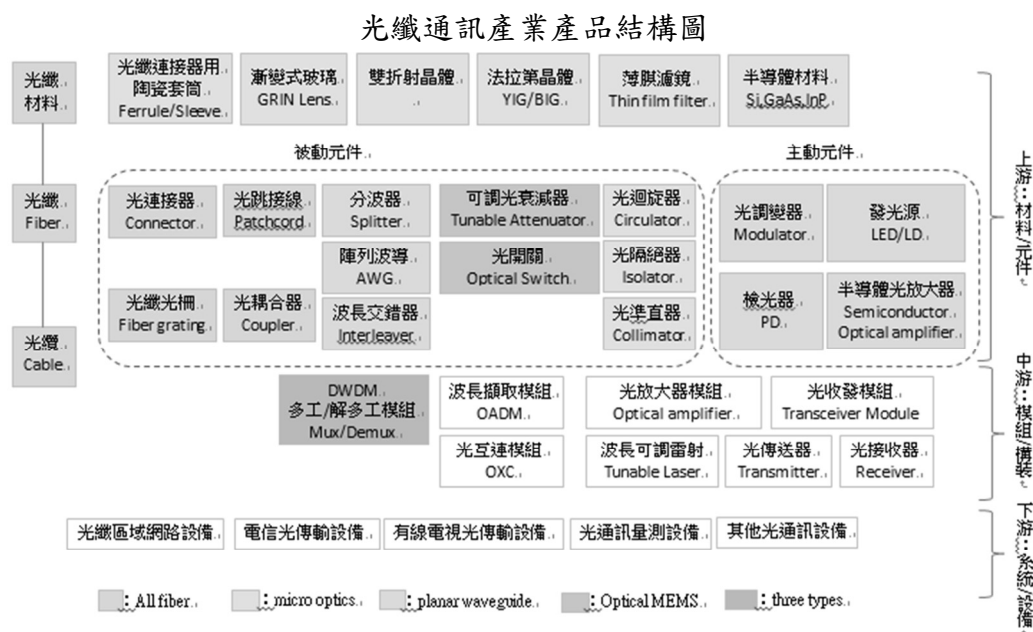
光纖通訊產業產品結構圖

光纖材料

光纖連接器用陶瓷套筒 Ferrule/Sleeve

漸變式玻璃 GRIN Lens

雙折射晶體

法拉第晶體 YIG/BIG

薄膜濾鏡 Thin film filter

半導體材料 Si,GaAs,InP

被動元件

主動元件

光纖 Fiber

光連接器 Connector

光跳接線 Patchcord

分波器 Splitter

可調光衰減器 Tunable Attenuator

光迴旋器 Circulator

陣列波導 AWG

光開關 Optical Switch

光隔絕器 Isolator

光纖光柵 Fiber grating

光耦合器 Coupler

波長交錯器 Interleaver

光準直器 Collimator

光調變器 Modulator

發光源 LED/LD

檢光器 PD

半導體光放大器 Semiconductor Optical amplifier

光纜 Cable

上游：材料/元件

DWDM 多工/解多工模組 Mux/Demux

波長擷取模組 OADM

光放大器模組 Optical amplifier

光收發模組 Transceiver Module

光互連模組 OXC

波長可調雷射 Tunable Laser

光傳送器 Transmitter

光接收器 Receiver

中游：模組/構裝

光纖區域網路設備

電信光傳輸設備

有線電視光傳輸設備

光通訊量測設備

其他光通訊設備

下游：系統/設備

: All fiber

: micro optics

: planar waveguide

: Optical MEMS

: three types